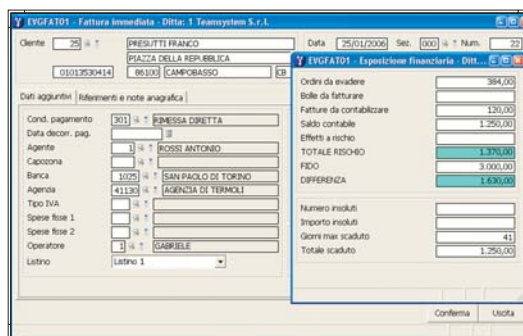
EVGFAT01 - Fattura immediata - Ditta: 1 Teamsystem S.r.l.

Cliente 25 PRESUTTI FRANCO
PIAZZA DELLA REPUBBLICA
01013530414 86100 CAMPOBASSO CB

Data 25/01/2006 Sez. 000 Num. 22

Dati aggiuntivi | Riferimenti e note anagrafica

Cond. pagamento 301 RIMESSA DIRETTA
Data decorr. pag.
Agente 1 ROSSI ANTONIO
Capozona
Banca 1025 SAN PAOLO DI TORINO
Agenzia 41130 AGENZIA DI TERMOLI
Tipo IVA
Spese fisse 1
Spese fisse 2
Operatore 1 GABRIELE
Listino Listino 1

EVGFAT01 - Esposizione finanziaria - Ditt...

| | |
|---|---|
| Ordini da evadere | 384,00 |
| Bolle da fatturare | |
| Fatture da contabilizzare | 120,00 |
| Saldo contabile | 1.250,00 |
| Effetti a rischio | |
| TOTALE RISCHIO | 1.370,00 |
| FIDO | 3.000,00 |
| DIFFERENZA | 1.630,00 |

| | |
|---|---|
| Numero insoluti | |
| Importo insoluti | |
| Giorni max scaduto | 41 |
| Totale scaduto | 1.250,00 |

Conferma Uscita